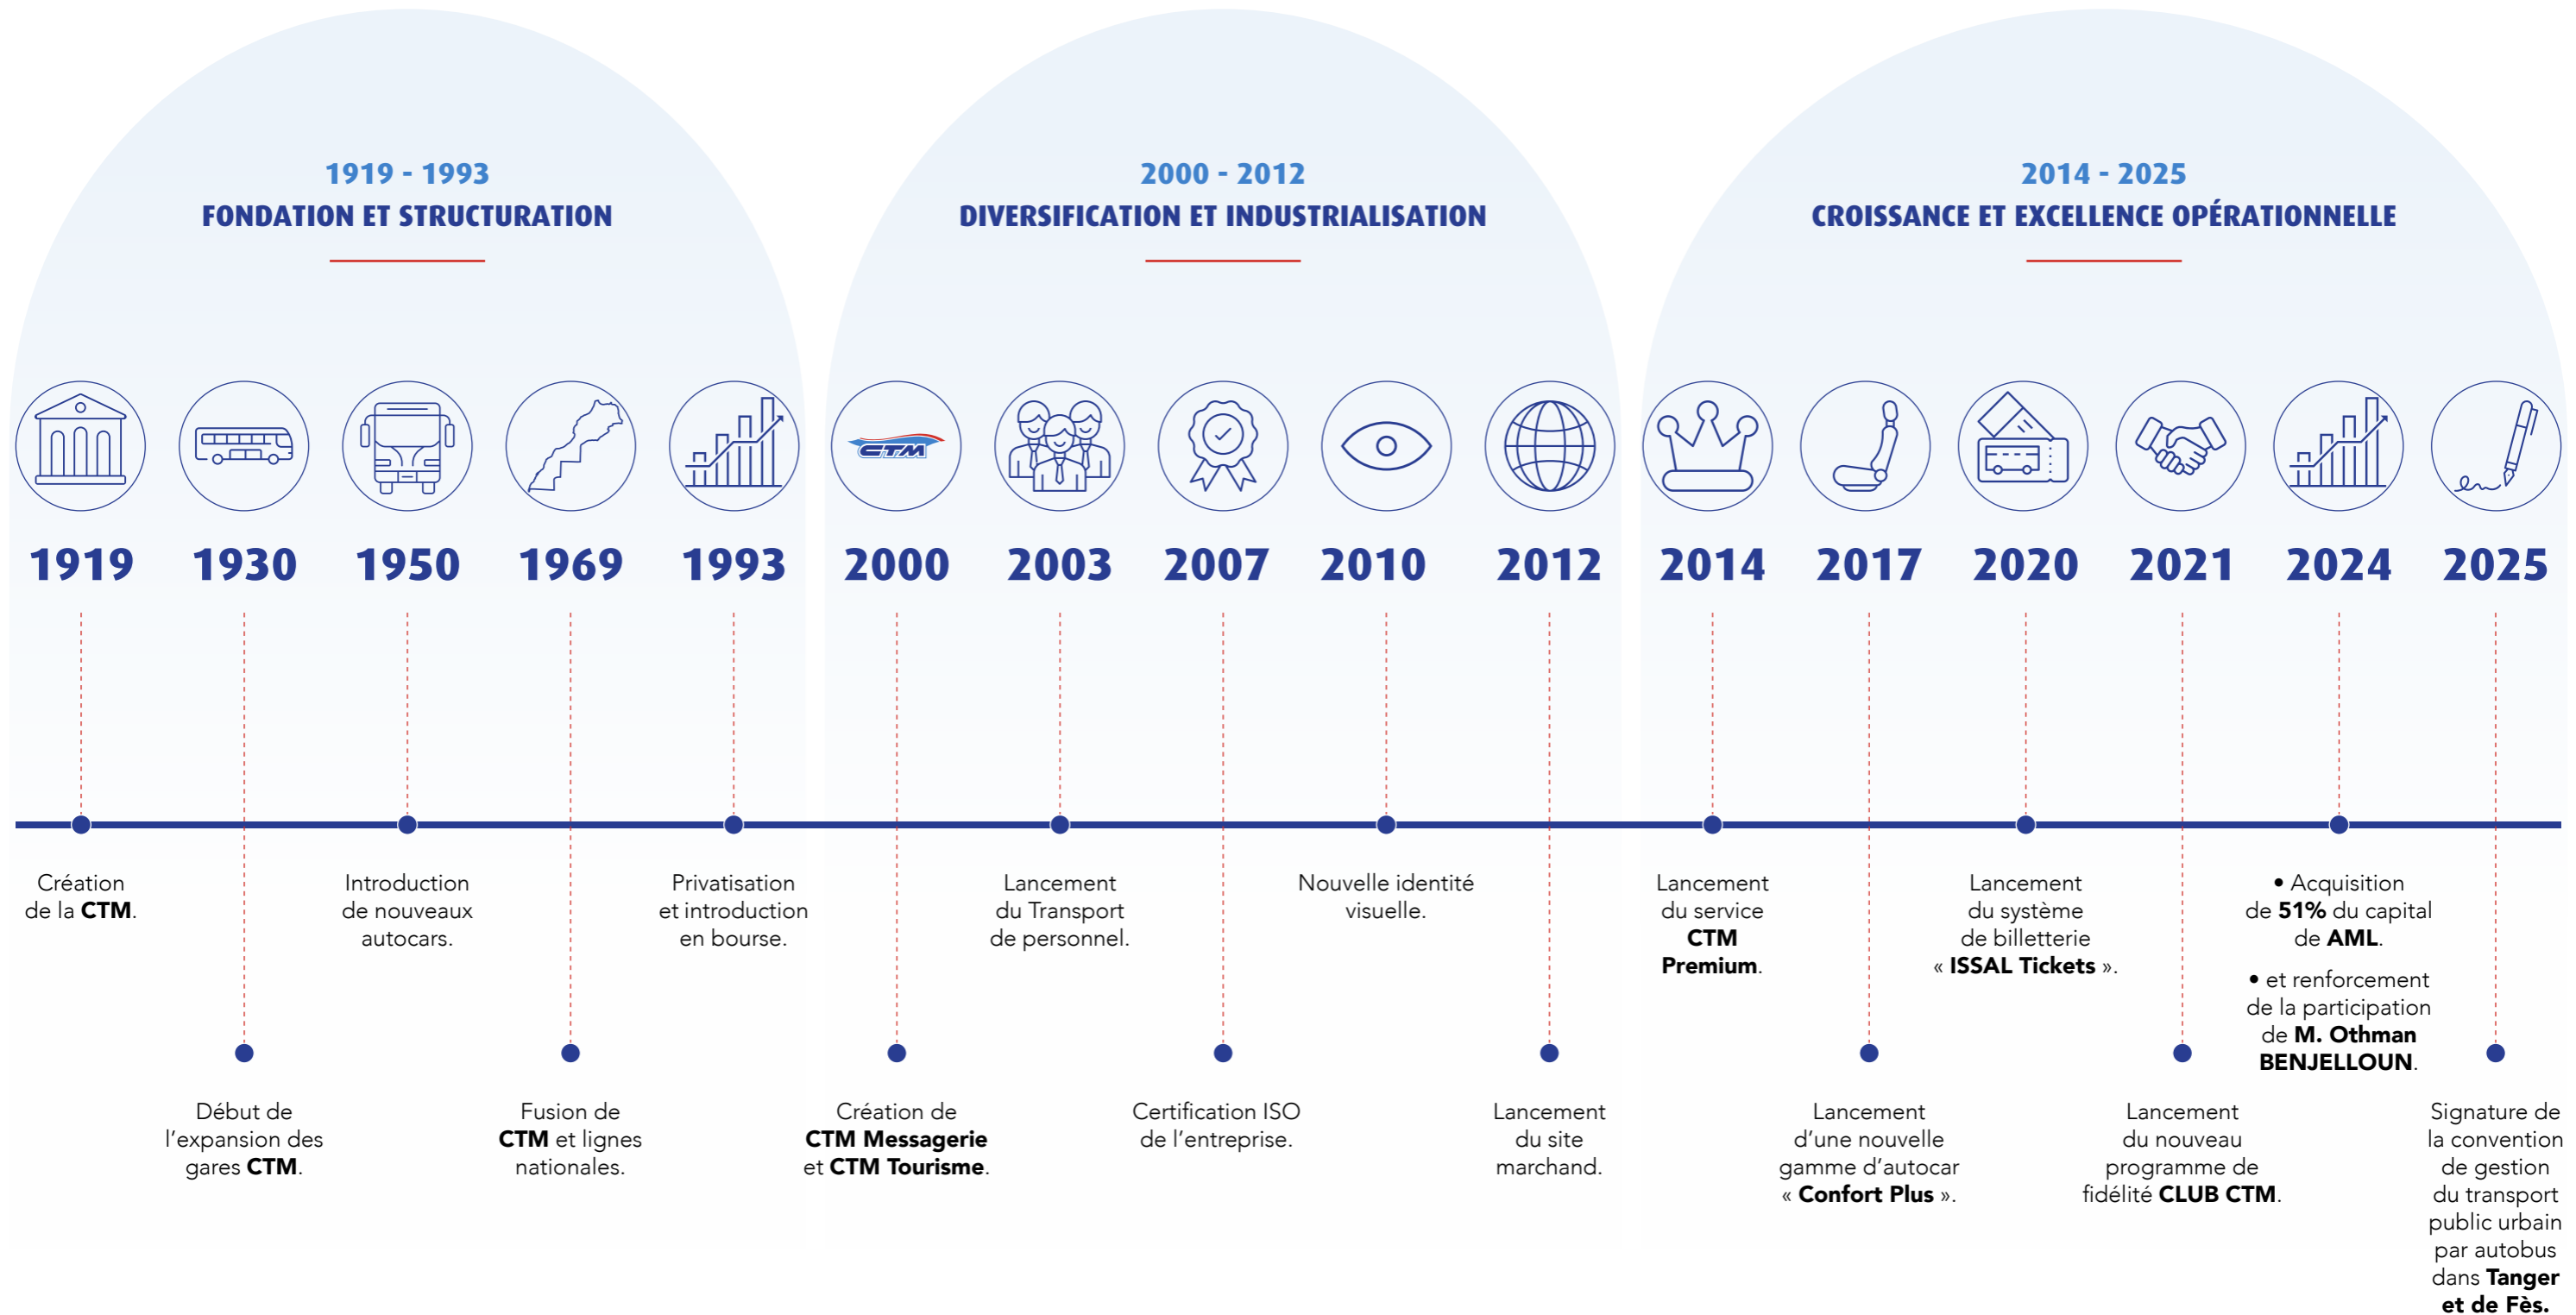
1919 - 1993
FONDATION ET STRUCTURATION

2000 - 2012
DIVERSIFICATION ET INDUSTRIALISATION

2014 - 2025
CROISSANCE ET EXCELLENCE OPÉRATIONNELLE

CTM

1919 1930 1950 1969 1993 2000 2003 2007 2010 2012 2014 2017 2020 2021 2024 2025

Création de la **CTM**.

Début de l'expansion des gares **CTM**.

Introduction de nouveaux autocars.

Fusion de **CTM** et lignes nationales.

Privatisation et introduction en bourse.

Création de **CTM Messagerie** et **CTM Tourisme**.

Lancement du Transport de personnel.

Certification ISO de l'entreprise.

Nouvelle identité visuelle.

Lancement du site marchand.

Lancement du service **CTM Premium**.

Lancement d'une nouvelle gamme d'autocar « **Confort Plus** ».

Lancement du système de billetterie « **ISSAL Tickets** ».

Lancement du nouveau programme de fidélité **CLUB CTM**.

• Acquisition de **51%** du capital de **AML**.

• et renforcement de la participation de **M. Othman BENJELLOUN**.

Signature de la convention de gestion du transport public urbain par autobus dans **Tanger et de Fès.**